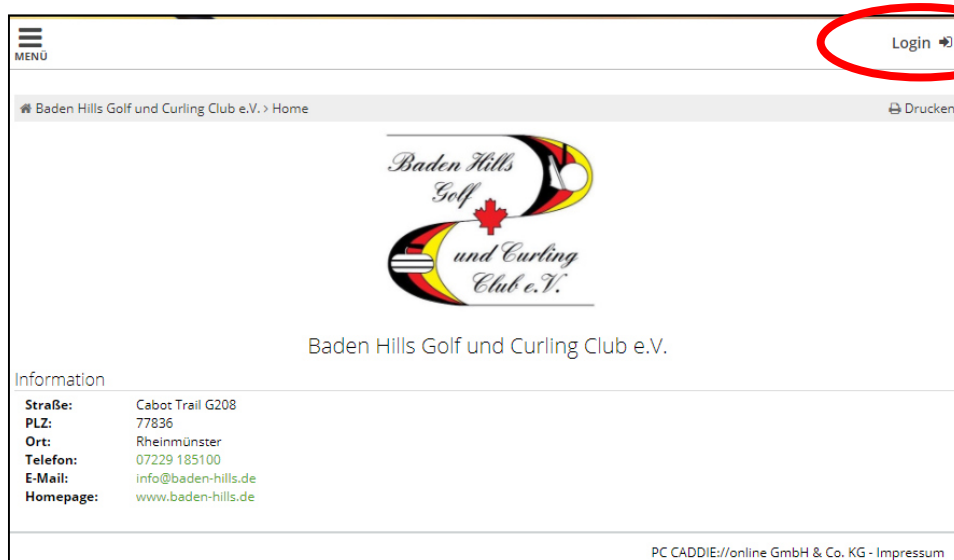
MENÜ

Login

Baden Hills Golf und Curling Club e.V. › Home

Drucken

Baden Hills Golf und Curling Club e.V.

Baden Hills Golf und Curling Club e.V.

Information

| | |
|---|---|
| **Straße:** | Cabot Trail G208 |
| **PLZ:** | 77836 |
| **Ort:** | Rheinmünster |
| **Telefon:** | 07229 185100 |
| **E-Mail:** | info@baden-hills.de |
| **Homepage:** | www.baden-hills.de |

PC CADDIE://online GmbH & Co. KG - Impressum